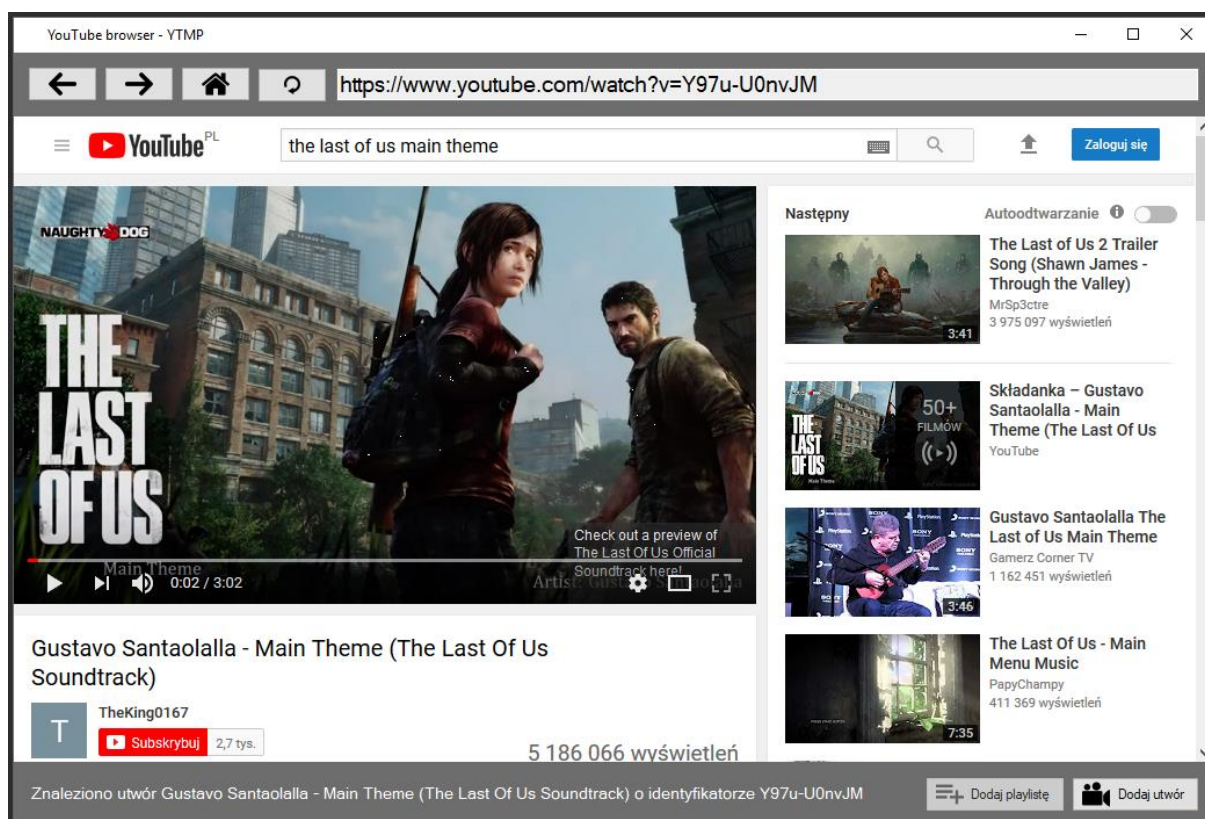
YouTube browser - YTMP

https://www.youtube.com/watch?v=Y97u-U0nvJM

YouTube PL

the last of us main theme

Zaloguj się

NAUGHTY DOG

THE LAST OF US

Check out a preview of The Last Of Us Official Soundtrack here!

Main Theme

Artist: Gustavo Santaolalla

0:02 / 3:02

Następny

Autoodtwarzanie

The Last of Us 2 Trailer Song (Shawn James - Through the Valley)
MrSp3ctre
3 975 097 wyświetleń
3:41

50+ FILMÓW

Składanka – Gustavo Santaolalla - Main Theme (The Last Of Us
YouTube

Gustavo Santaolalla The Last of Us Main Theme
Gamerz Corner TV
1 162 451 wyświetleń
3:46

The Last Of Us - Main Menu Music
PapyChampy
411 369 wyświetleń
7:35

Gustavo Santaolalla - Main Theme (The Last Of Us Soundtrack)

T

TheKing0167

Subskrybuj 2,7 tys.

5 186 066 wyświetleń

Znaleziono utwór Gustavo Santaolalla - Main Theme (The Last Of Us Soundtrack) o identyfikatorze Y97u-U0nvJM

Dodaj playlistę

Dodaj utwór